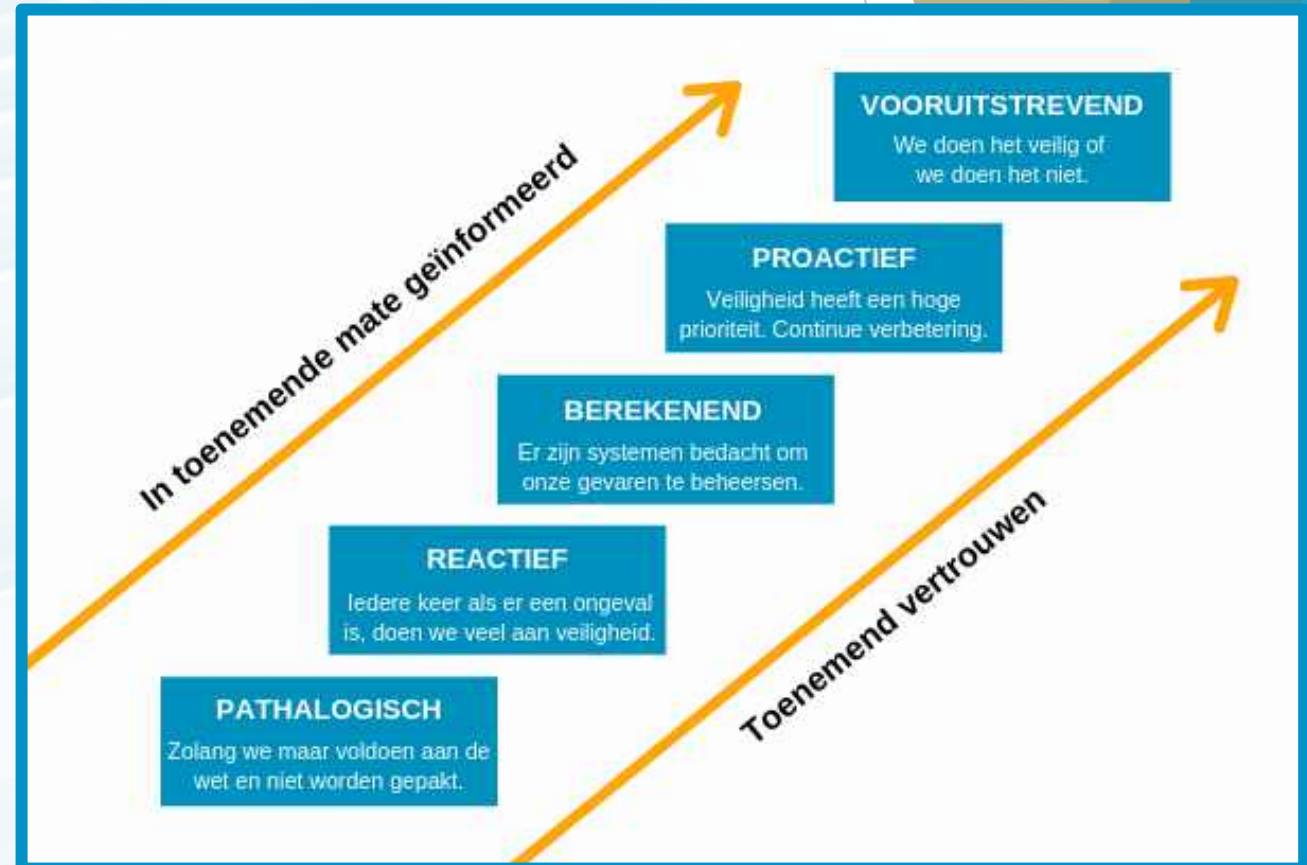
In toenemende mate geïnformeerd

VOORUITSTREVEND
We doen het veilig of we doen het niet.

PROACTIEF
Veiligheid heeft een hoge prioriteit. Continue verbetering.

BEREKENEND
Er zijn systemen bedacht om onze gevaren te beheersen.

REACTIEF
Iedere keer als er een ongeval is, doen we veel aan veiligheid.

PATHALOGISCH
Zolang we maar voldoen aan de wet en niet worden gepakt.

Toenemend vertrouwen